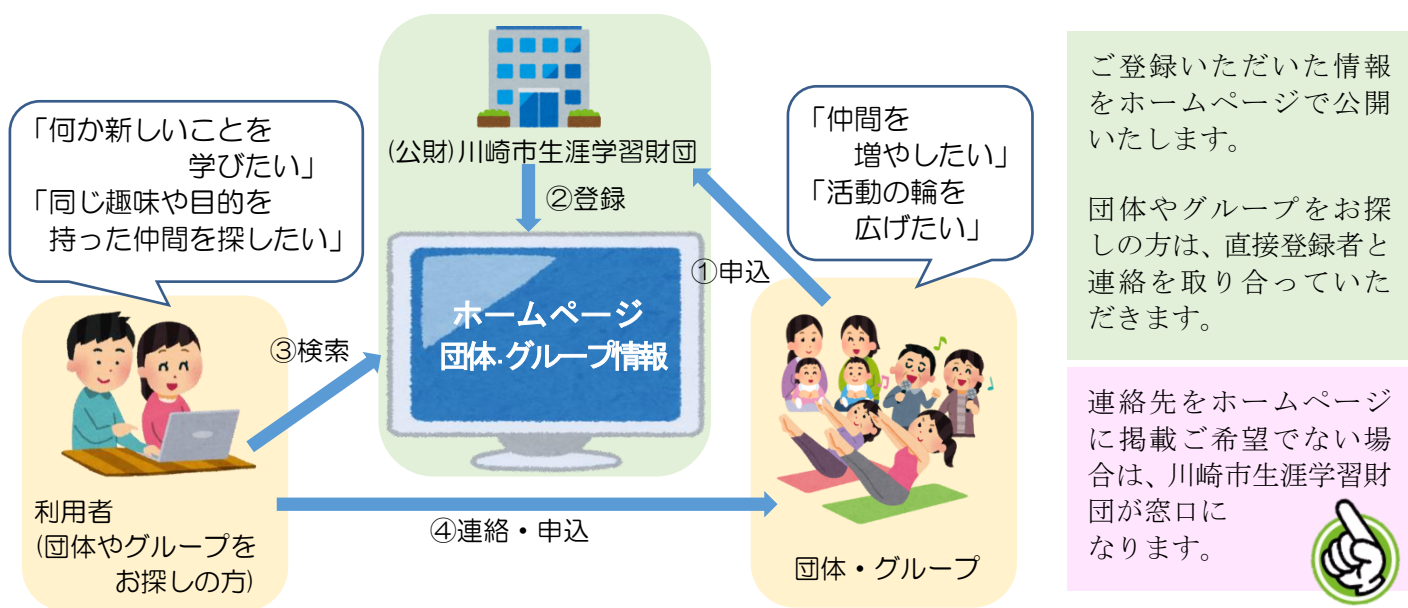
「何か新しいことを
学びたい」
「同じ趣味や目的を
持った仲間を探したい」

(公財)川崎市生涯学習財団

②登録

ホームページ
団体･グループ情報

「仲間を
増やしたい」
「活動の輪を
広げたい」

①申込

③検索

利用者
(団体やグループを
お探しの方)

④連絡・申込

団体・グループ

ご登録いただいた情報をホームページで公開いたします。

団体やグループをお探しの方は、直接登録者と連絡を取り合っていただきます。

連絡先をホームページに掲載ご希望でない場合は、川崎市生涯学習財団が窓口になります。